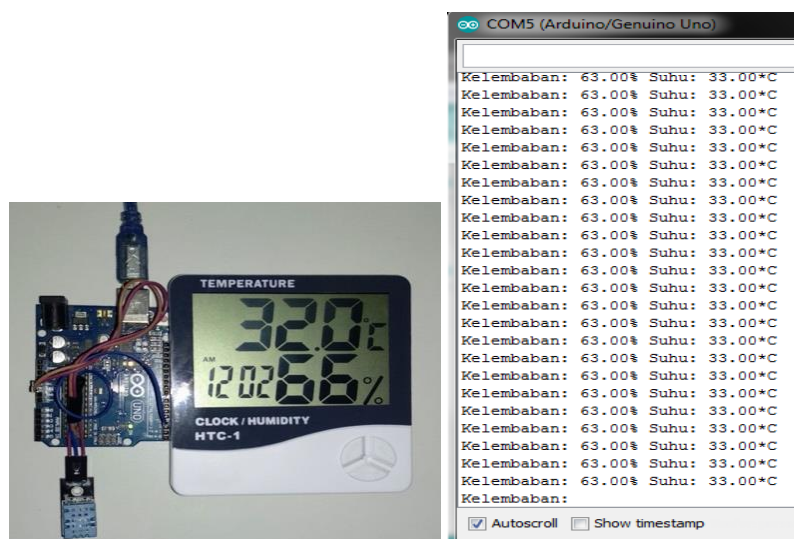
TEMPERATURE
32.0°C
AM
12 02 66%
CLOCK / HUMIDITY
HTC-1

UNO

COM5 (Arduino/Genuino Uno)

Kelembaban: 63.00% Suhu: 33.00*C
Kelembaban: 63.00% Suhu: 33.00*C
Kelembaban: 63.00% Suhu: 33.00*C
Kelembaban: 63.00% Suhu: 33.00*C
Kelembaban: 63.00% Suhu: 33.00*C
Kelembaban: 63.00% Suhu: 33.00*C
Kelembaban: 63.00% Suhu: 33.00*C
Kelembaban: 63.00% Suhu: 33.00*C
Kelembaban: 63.00% Suhu: 33.00*C
Kelembaban: 63.00% Suhu: 33.00*C
Kelembaban: 63.00% Suhu: 33.00*C
Kelembaban: 63.00% Suhu: 33.00*C
Kelembaban: 63.00% Suhu: 33.00*C
Kelembaban: 63.00% Suhu: 33.00*C
Kelembaban: 63.00% Suhu: 33.00*C
Kelembaban: 63.00% Suhu: 33.00*C
Kelembaban: 63.00% Suhu: 33.00*C
Kelembaban: 63.00% Suhu: 33.00*C
Kelembaban: 63.00% Suhu: 33.00*C
Kelembaban: 63.00% Suhu: 33.00*C
Kelembaban: 63.00% Suhu: 33.00*C
Kelembaban: 63.00% Suhu: 33.00*C
Kelembaban: 63.00% Suhu: 33.00*C
Kelembaban: 63.00% Suhu: 33.00*C
Kelembaban:

Autoscroll
Show timestamp